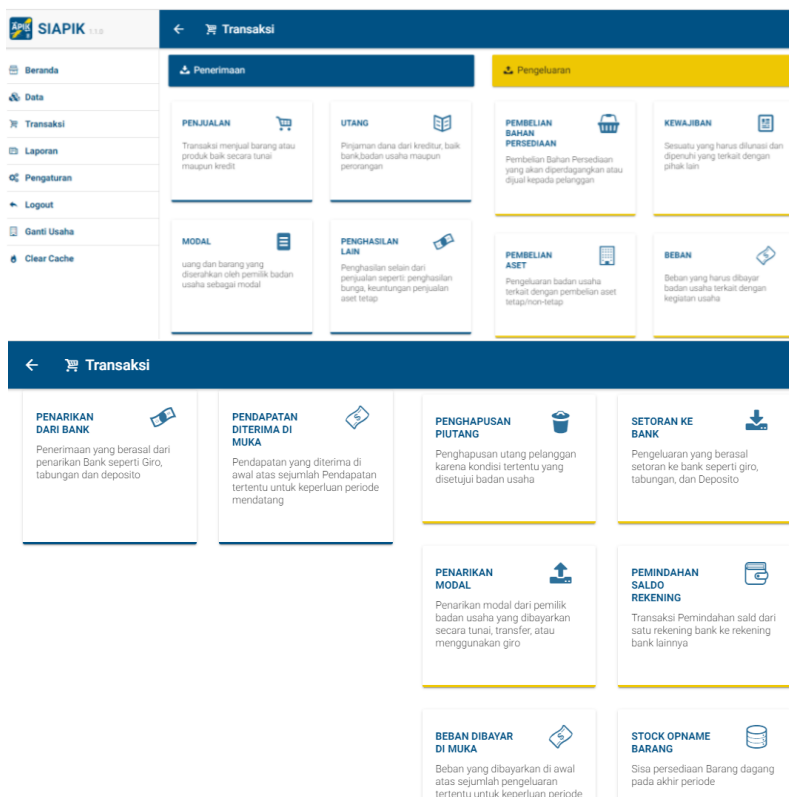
SIAPIK 1.1.0

Beranda
Data
Transaksi
Laporan
Pengaturan
Logout
Ganti Usaha
Clear Cache

Transaksi

Penerimaan

Pengeluaran

PENJUALAN
Transaksi menjual barang atau produk baik secara tunai maupun kredit

UTANG
Pinjaman dana dari kreditur, baik bank,badan usaha maupun perorangan

PEMBELIAN BAHAN PERSEDIAAN
Pembelian Bahan Persediaan yang akan diperdagangkan atau dijual kepada pelanggan

KEWAJIBAN
Sesuatu yang harus dilunasi dan dipenuhi yang terkait dengan pihak lain

MODAL
uang dan barang yang diserahkan oleh pemilik badan usaha sebagai modal

PENGHASILAN LAIN
Penghasilan selain dari penjualan seperti: penghasilan bunga, keuntungan penjualan aset tetap

PEMBELIAN ASET
Pengeluaran badan usaha terkait dengan pembelian aset tetap/non-tetap

BEBAN
Beban yang harus dibayar badan usaha terkait dengan kegiatan usaha

Transaksi

PENARIKAN DARI BANK
Penerimaan yang berasal dari penarikan Bank seperti Giro, tabungan dan deposito

PENDAPATAN DITERIMA DI MUKA
Pendapatan yang diterima di awal atas sejumlah Pendapatan tertentu untuk keperluan periode mendatang

PENGHAPUSAN PIUTANG
Penghapusan utang pelanggan karena kondisi tertentu yang disetujui badan usaha

SETORAN KE BANK
Pengeluaran yang berasal setoran ke bank seperti giro, tabungan, dan Deposito

PENARIKAN MODAL
Penarikan modal dari pemilik badan usaha yang dibayarkan secara tunai, transfer, atau menggunakan giro

PEMINDAHAN SALDO REKENING
Transaksi Pemindahan sald dari satu rekening bank ke rekening bank lainnya

BEBAN DIBAYAR DI MUKA
Beban yang dibayarkan di awal atas sejumlah pengeluaran tertentu untuk keperluan periode

STOCK OPNAME BARANG
Sisa persediaan Barang dagang pada akhir periode